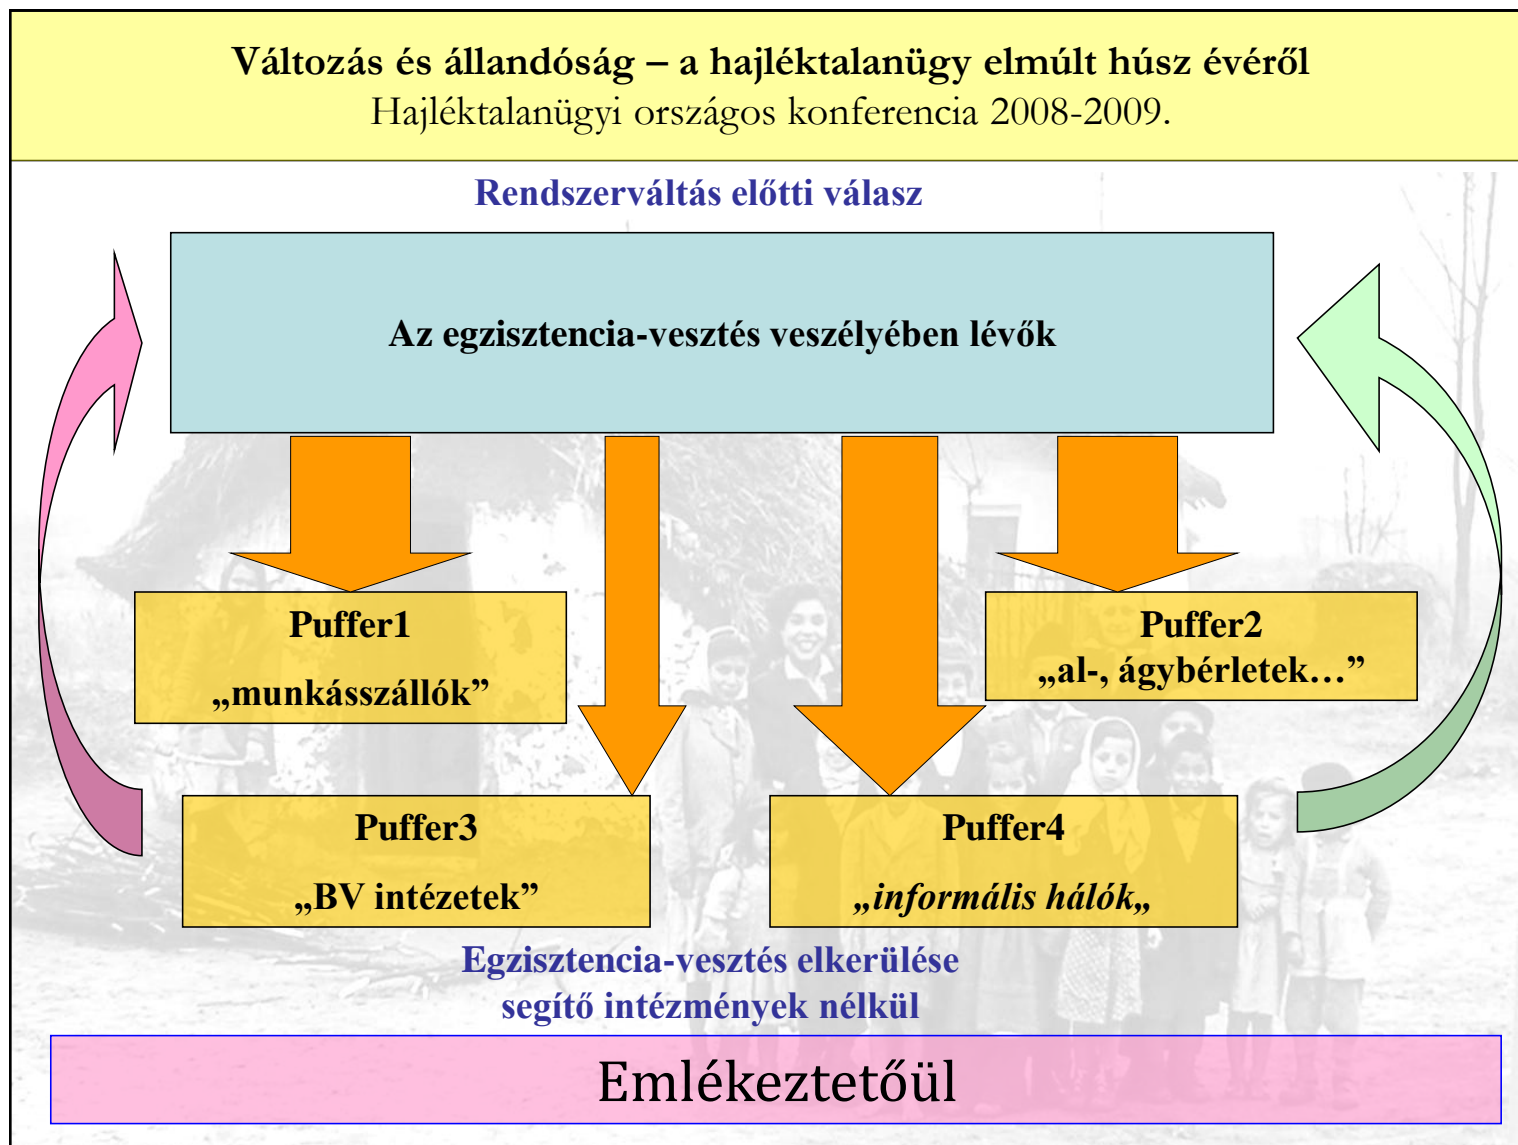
**Változás és állandóság – a hajléktalanügy elmúlt húsz évéről**
Hajléktalanügyi országos konferencia 2008-2009.

Rendszerváltás előtti válasz

Az egzisztencia-vesztés veszélyében lévők

Puffer1
„munkásszállók”

Puffer2
„al-, ágybérletek…”

Puffer3
„BV intézetek”

Puffer4
*„informális hálók„*

Egzisztencia-vesztés elkerülése
segítő intézmények nélkül

Emlékeztetőül